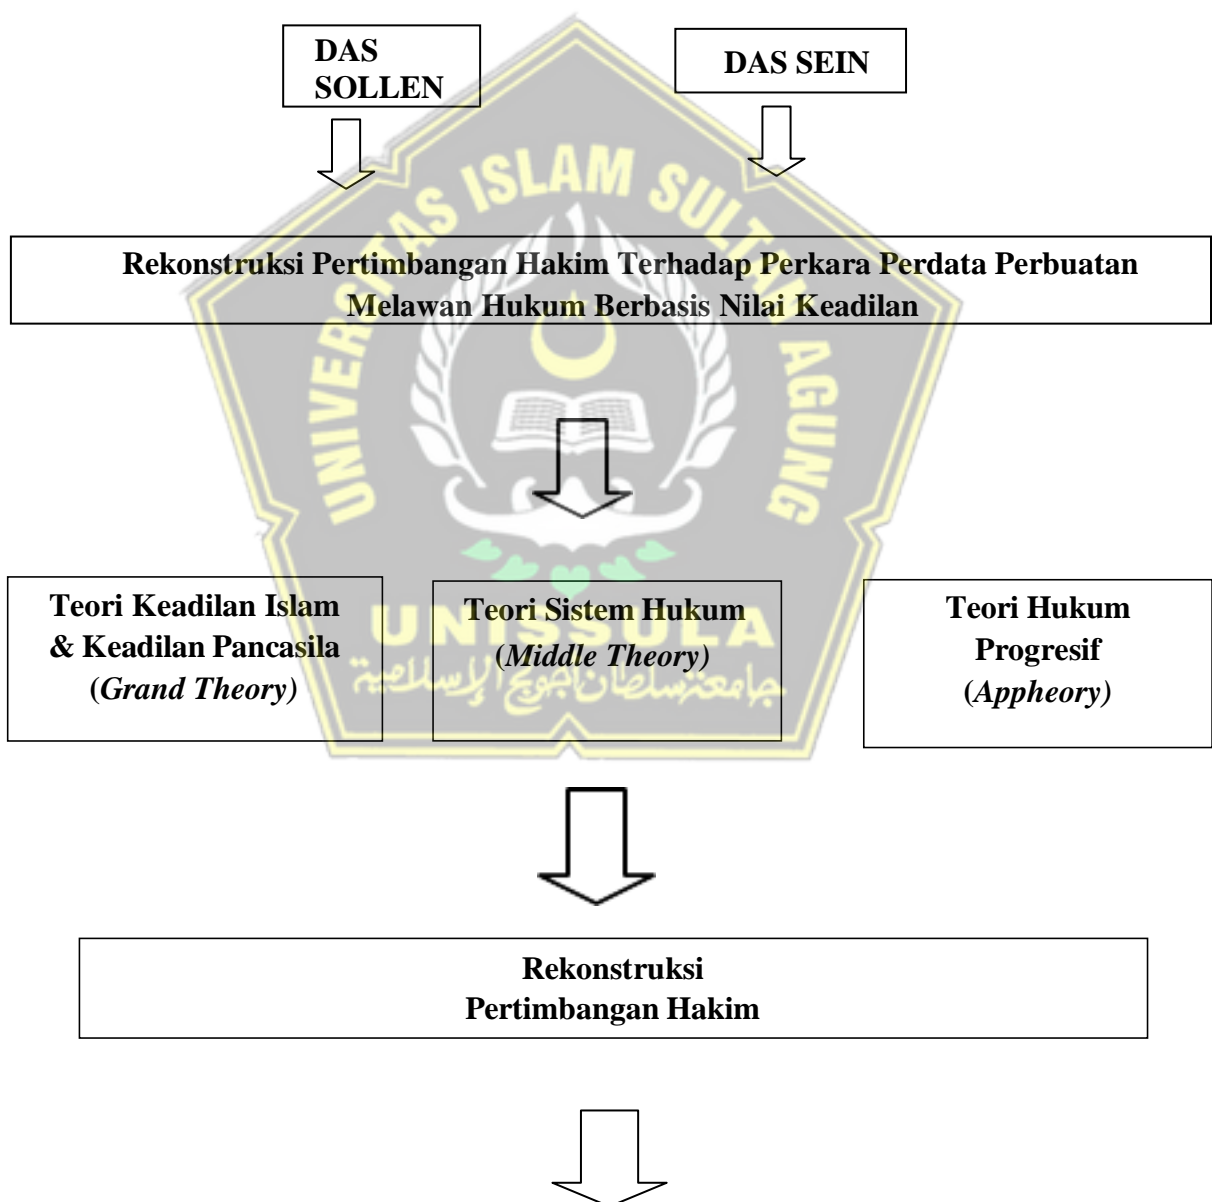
DAS SOLLEN

DAS SEIN

Rekonstruksi Pertimbangan Hakim Terhadap Perkara Perdata Perbuatan Melawan Hukum Berbasis Nilai Keadilan

UNIVERSITAS ISLAM SULTAN AGUNG

UNISSULA

جامعة سلطان أجونج الإسلامية

Teori Keadilan Islam & Keadilan Pancasila (*Grand Theory)*

Teori Sistem Hukum (*Middle Theory)*

Teori Hukum Progresif (*Appheory)*

Rekonstruksi Pertimbangan Hakim